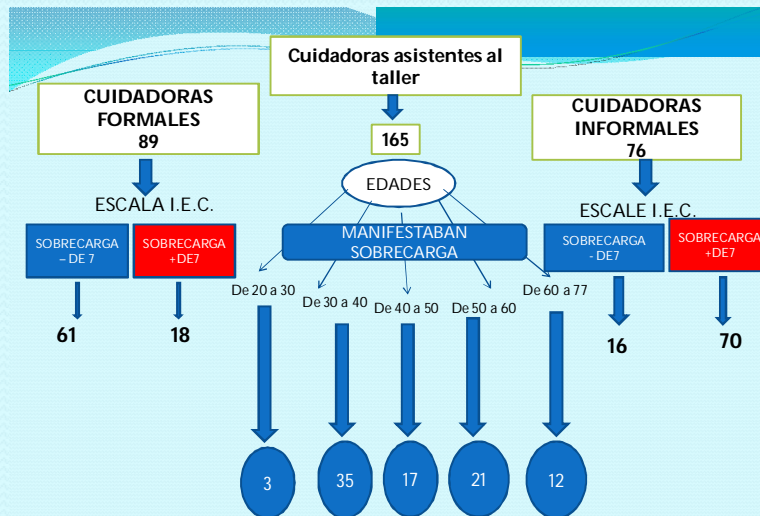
Cuidadoras asistentes al taller

165

CUIDADORAS FORMALES
89

CUIDADORAS INFORMALES
76

EDADES

ESCALA I.E.C.

MANIFESTABAN SOBRECARGA

ESCALE I.E.C.

SOBRECARGA – DE 7

SOBRECARGA +DE7

SOBRECARGA - DE7

SOBRECARGA +DE7

61

18

De 20 a 30

De 30 a 40

De 40 a 50

De 50 a 60

De 60 a 77

16

70

3

35

17

21

12